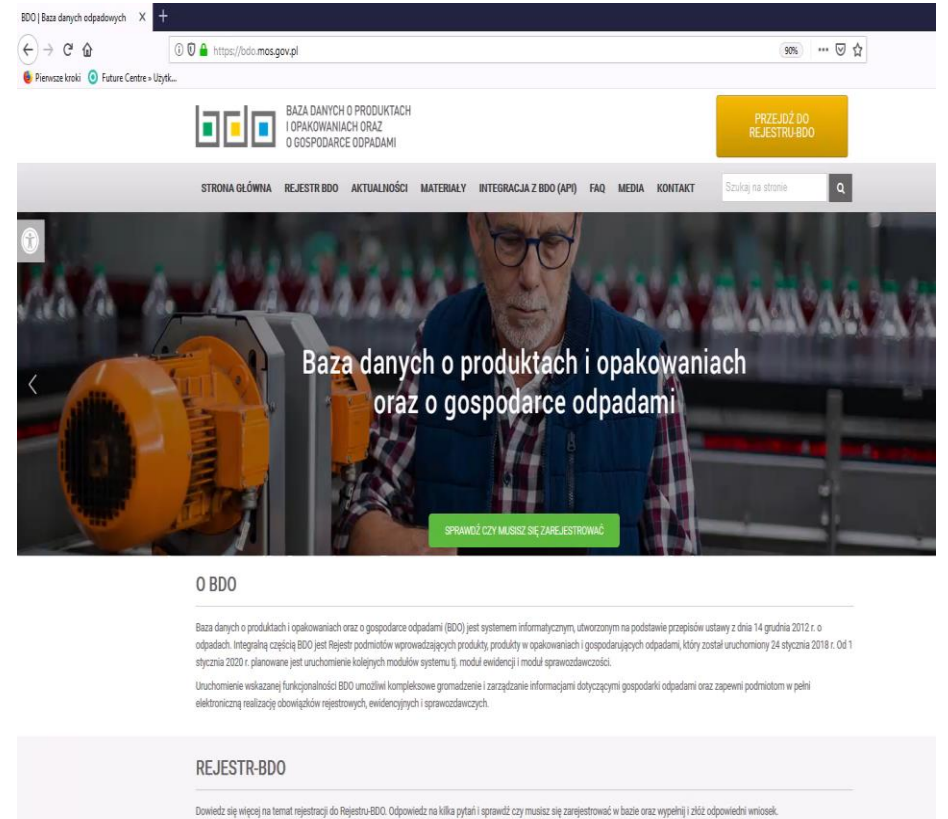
BDO | Baza danych odpadowych X +

https://bdo.mos.gov.pl

90%

Pierwsze kroki Future Centre » Użytk...

bdo

BAZA DANYCH O PRODUKTACH I OPAKOWANIACH ORAZ O GOSPODARCE ODPADAMI

PRZEJDŹ DO REJESTRU-BDO

STRONA GŁÓWNA REJESTR BDO AKTUALNOŚCI MATERIAŁY INTEGRACJA Z BDO (API) FAQ MEDIA KONTAKT

Szukaj na stronie

Baza danych o produktach i opakowaniach oraz o gospodarce odpadami

SPRAWDŹ CZY MUSISZ SIĘ ZAREJESTROWAĆ

O BDO

Baza danych o produktach i opakowaniach oraz o gospodarce odpadami (BDO) jest systemem informatycznym, utworzonym na podstawie przepisów ustawy z dnia 14 grudnia 2012 r. o odpadach. Integralną częścią BDO jest Rejestr podmiotów wprowadzających produkty, produkty w opakowaniach i gospodarujących odpadami, który został uruchomiony 24 stycznia 2018 r. Od 1 stycznia 2020 r. planowane jest uruchomienie kolejnych modułów systemu tj. moduł ewidencji i moduł sprawozdawczości.

Uruchomienie wskazanej funkcjonalności BDO umożliwi kompleksowe gromadzenie i zarządzanie informacjami dotyczącymi gospodarki odpadami oraz zapewni podmiotom w pełni elektroniczną realizację obowiązków rejestrowych, ewidencyjnych i sprawozdawczych.

REJESTR-BDO

Dowiedz się więcej na temat rejestracji do Rejestru-BDO. Odpowiedz na kilka pytań i sprawdź czy musisz się zarejestrować w bazie oraz wypełnij i złóż odpowiedni wniosek.